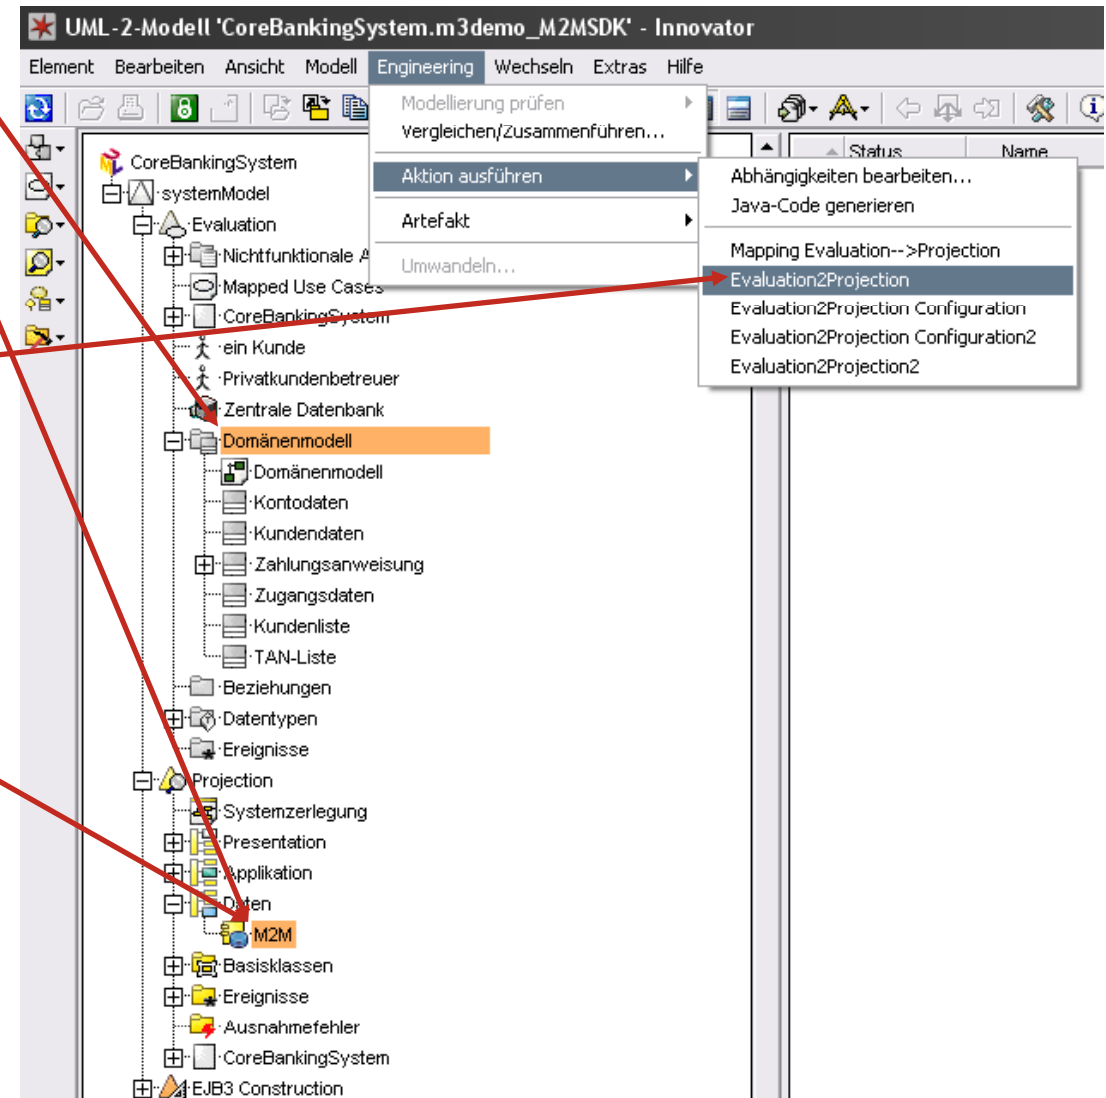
UML-2-Modell 'CoreBankingSystem.m3demo_M2MSDK' - Innovator

Element Bearbeiten Ansicht Modell Engineering Wechseln Extras Hilfe

Modellierung prüfen
Vergleichen/Zusammenführen...
Aktion ausführen
Artefakt
Umwandeln...

Abhängigkeiten bearbeiten...
Java-Code generieren
Mapping Evaluation-->Projection
Evaluation2Projection
Evaluation2Projection Configuration
Evaluation2Projection Configuration2
Evaluation2Projection2

Status Name

CoreBankingSystem
systemModel
Evaluation
Nichtfunktionale A
Mapped Use Cases
CoreBankingSystem
ein Kunde
Privatkundenbetreuer
Zentrale Datenbank
Domänenmodell
Domänenmodell
Kontodaten
Kundendaten
Zahlungsanweisung
Zugangsdaten
Kundenliste
TAN-Liste
Beziehungen
Datentypen
Ereignisse
Projection
Systemzerlegung
Presentation
Applikation
Daten
M2M
Basisklassen
Ereignisse
Ausnahmefehler
CoreBankingSystem
EJB3 Construction